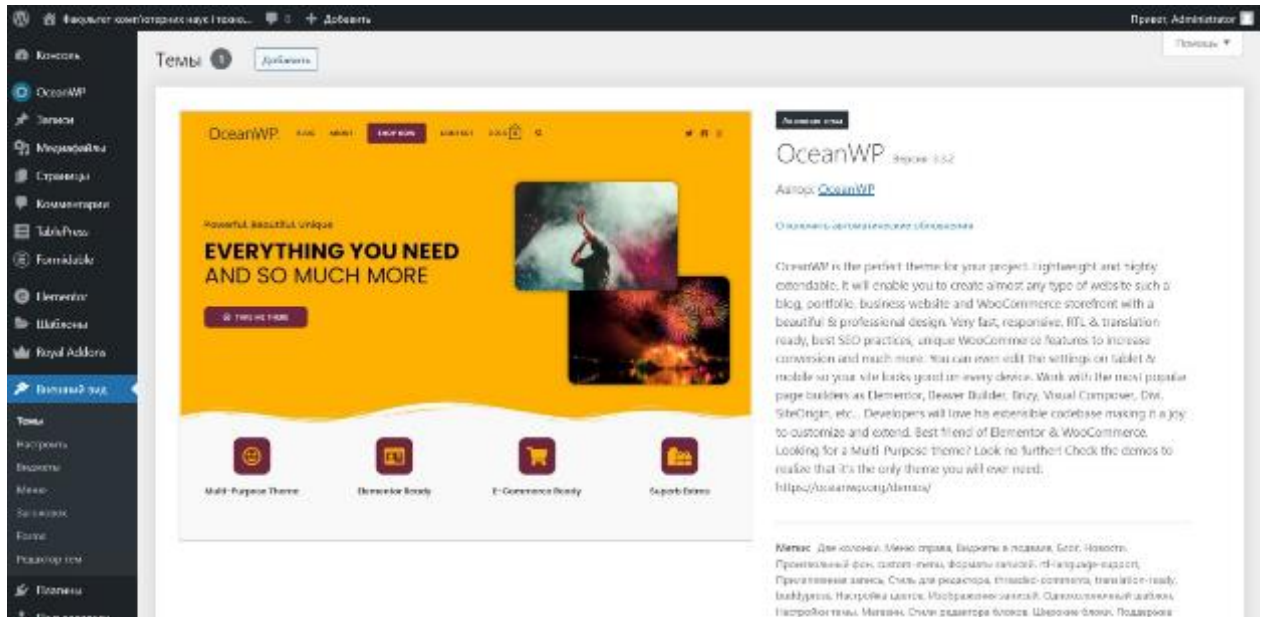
Факультет комп'ютерних наук і техно... 0 + Добавить
Привет, Administrator

Консоль
OceanWP
Записи
Медиафайлы
Страницы
Комментарии
TablePress
Formidable
Elementor
Шаблоны
Royal Addons
Внешний вид
Темы
Настроить
Виджеты
Меню
Заголовок
Фон
Редактор тем
Плагины

Темы 1 Добавить
Помощь ▼

OceanWP
SHOP NOW
Powerful. Beautiful. Unique
EVERYTHING YOU NEED AND SO MUCH MORE
Multi-Purpose Theme
Elementor Ready
E-Commerce Ready
Superb Extras

Активная тема
OceanWP Версия: 3.5.2
Автор: OceanWP
Отключить автоматические обновления

OceanWP is the perfect theme for your project. Lightweight and highly extendable, it will enable you to create almost any type of website such a blog, portfolio, business website and WooCommerce storefront with a beautiful & professional design. Very fast, responsive, RTL & translation ready, best SEO practices, unique WooCommerce features to increase conversion and much more. You can even edit the settings on tablet & mobile so your site looks good on every device. Work with the most popular page builders as Elementor, Beaver Builder, Brizy, Visual Composer, Divi, SiteOrigin, etc... Developers will love his extensible codebase making it a joy to customize and extend. Best friend of Elementor & WooCommerce. Looking for a Multi-Purpose theme? Look no further! Check the demos to realize that it's the only theme you will ever need: https://oceanwp.org/demos/

Метки: Две колонки, Меню справа, Виджеты в подвале, Блог, Новости, Произвольный фон, custom-menu, Форматы записей, rtl-language-support, Прилепленная запись, Стиль для редактора, threaded-comments, translation-ready, buddypress, Настройка цветов, Изображение записей, Одноколоночный шаблон, Настройки темы, Магазин, Стили редактора блоков, Широкие блоки, Поддержка